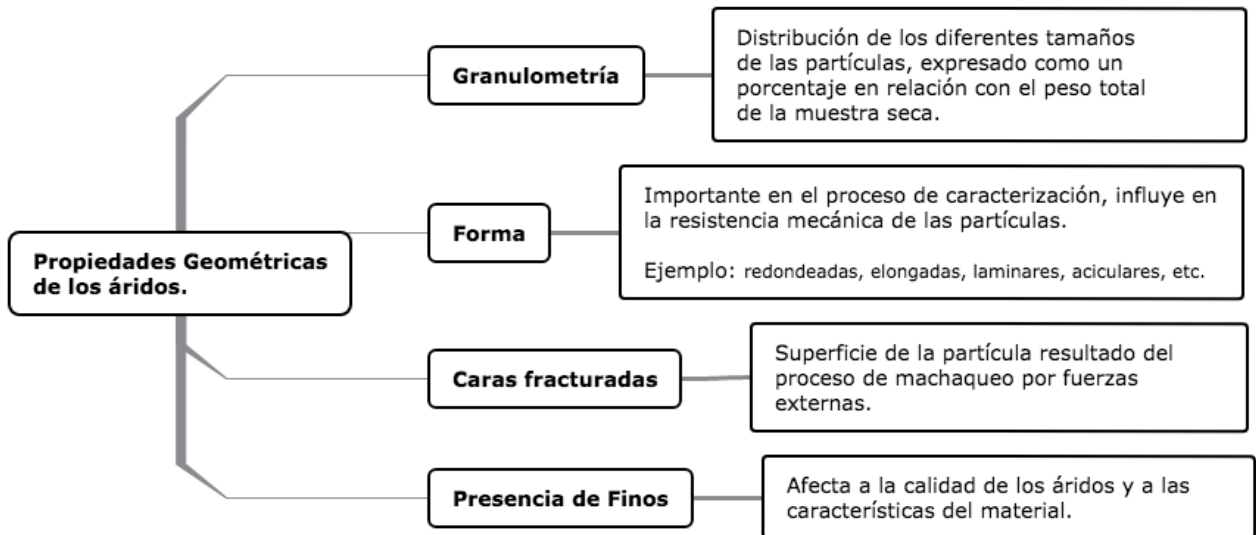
Propiedades Geométricas de los áridos.

Granulometría

Distribución de los diferentes tamaños de las partículas, expresado como un porcentaje en relación con el peso total de la muestra seca.

Forma

Importante en el proceso de caracterización, influye en la resistencia mecánica de las partículas.

Ejemplo: redondeadas, elongadas, laminares, aciculares, etc.

Caras fracturadas

Superficie de la partícula resultado del proceso de machaqueo por fuerzas externas.

Presencia de Finos

Afecta a la calidad de los áridos y a las características del material.